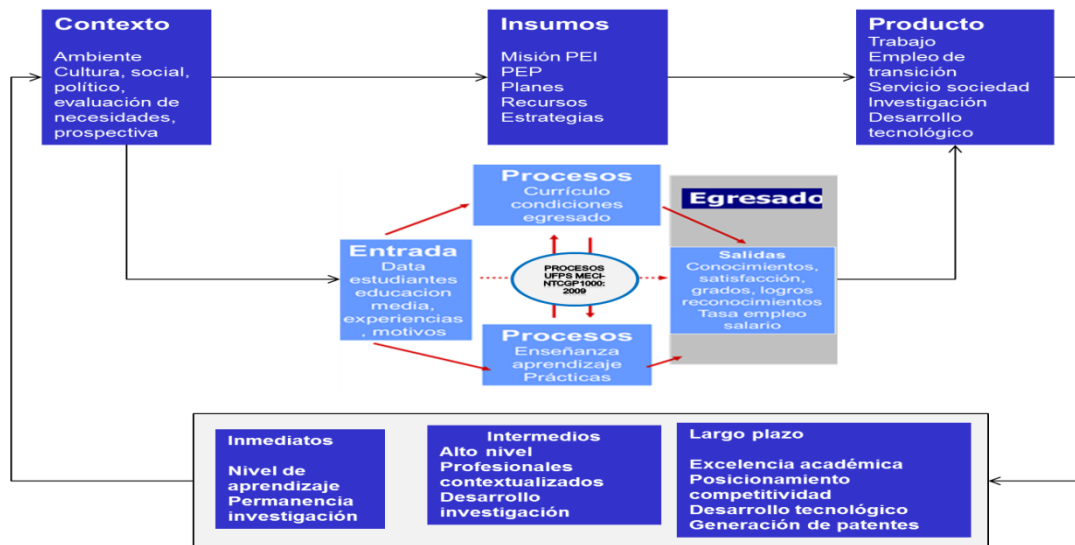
Contexto

Ambiente
Cultura, social, político, evaluación de necesidades, prospectiva

Insumos

Misión PEI
PEP
Planes
Recursos
Estrategias

Producto
Trabajo
Empleo de transición
Servicio sociedad
Investigación
Desarrollo tecnológico

Procesos
Currículo condiciones egresado

Egresado

Entrada
Data estudiantes educacion media, experiencias , motivos

PROCESOS UFPS MECI-NTCGP1000: 2009

Salidas
Conocimientos, satisfacción, grados, logros reconocimientos
Tasa empleo salario

Procesos
Enseñanza aprendizaje Prácticas

Inmediatos

Nivel de aprendizaje
Permanencia
investigación

Intermedios
Alto nivel
Profesionales contextualizados
Desarrollo investigación

Largo plazo

Excelencia académica
Posicionamiento competitividad
Desarrollo tecnológico
Generación de patentes